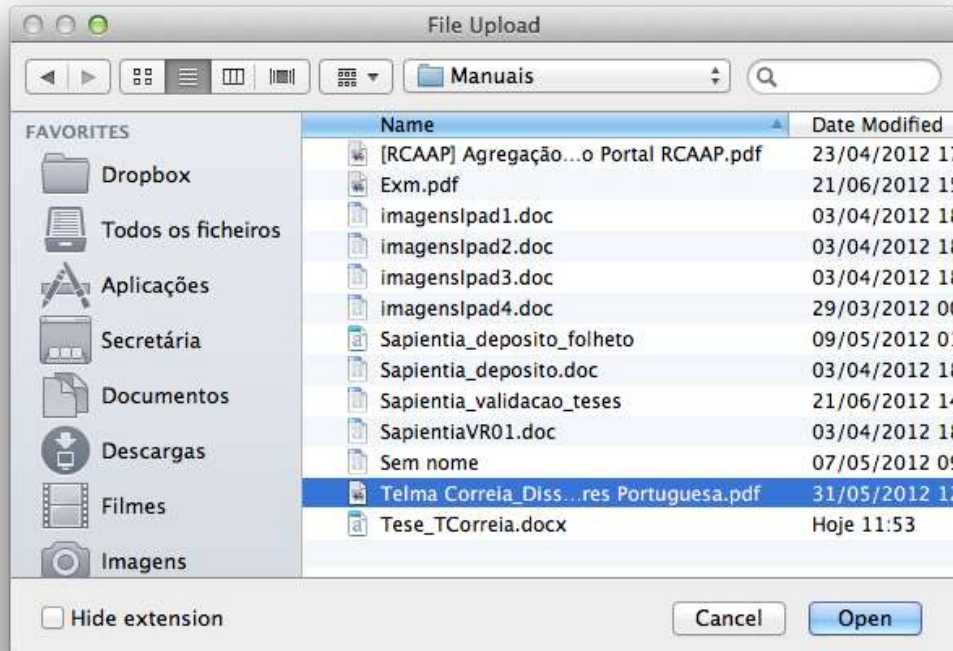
File Upload

Manuais

FAVORITES
Dropbox
Todos os ficheiros
Aplicações
Secretária
Documentos
Descargas
Filmes
Imagens

| Name | Date Modified |
|---|---|
| [RCAAP] Agregação...o Portal RCAAP.pdf | 23/04/2012 1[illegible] |
| Exm.pdf | 21/06/2012 1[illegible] |
| imagensIpad1.doc | 03/04/2012 1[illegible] |
| imagensIpad2.doc | 03/04/2012 1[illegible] |
| imagensIpad3.doc | 03/04/2012 1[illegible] |
| imagensIpad4.doc | 29/03/2012 0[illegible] |
| Sapientia_deposito_folheto | 09/05/2012 0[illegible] |
| Sapientia_deposito.doc | 03/04/2012 1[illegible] |
| Sapientia_validacao_teses | 21/06/2012 1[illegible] |
| SapientiaVR01.doc | 03/04/2012 1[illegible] |
| Sem nome | 07/05/2012 0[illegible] |
| Telma Correia_Diss...res Portuguesa.pdf | 31/05/2012 1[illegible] |
| Tese_TCorreia.docx | Hoje 11:53 |

Hide extension

Cancel
Open